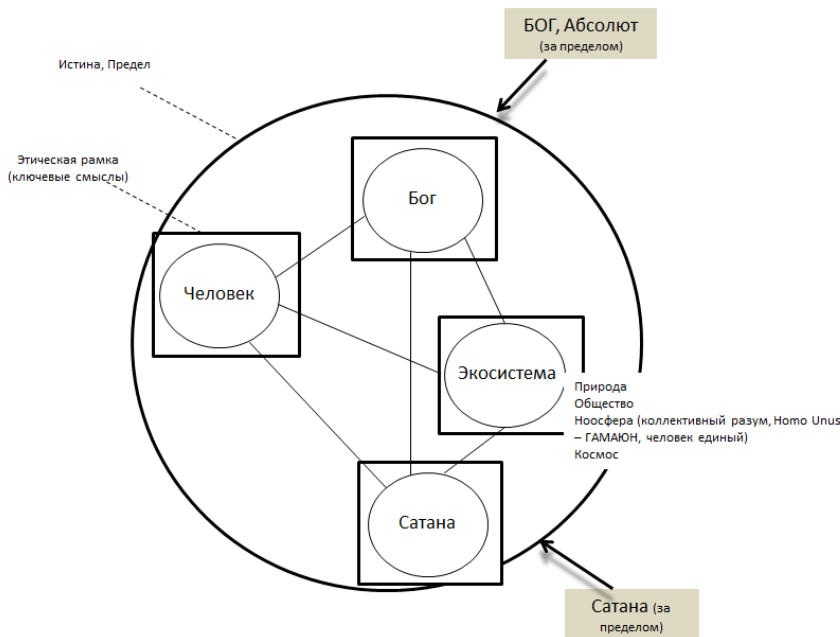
БОГ, Абсолют
(за пределом)

Истина, Предел

Этическая рамка
(ключевые смыслы)

Бог

Человек

Экосистема

Природа
Общество
Ноосфера (коллективный разум, Homo Unus – ГАМАЮН, человек единый)
Космос

Сатана

Сатана (за пределом)